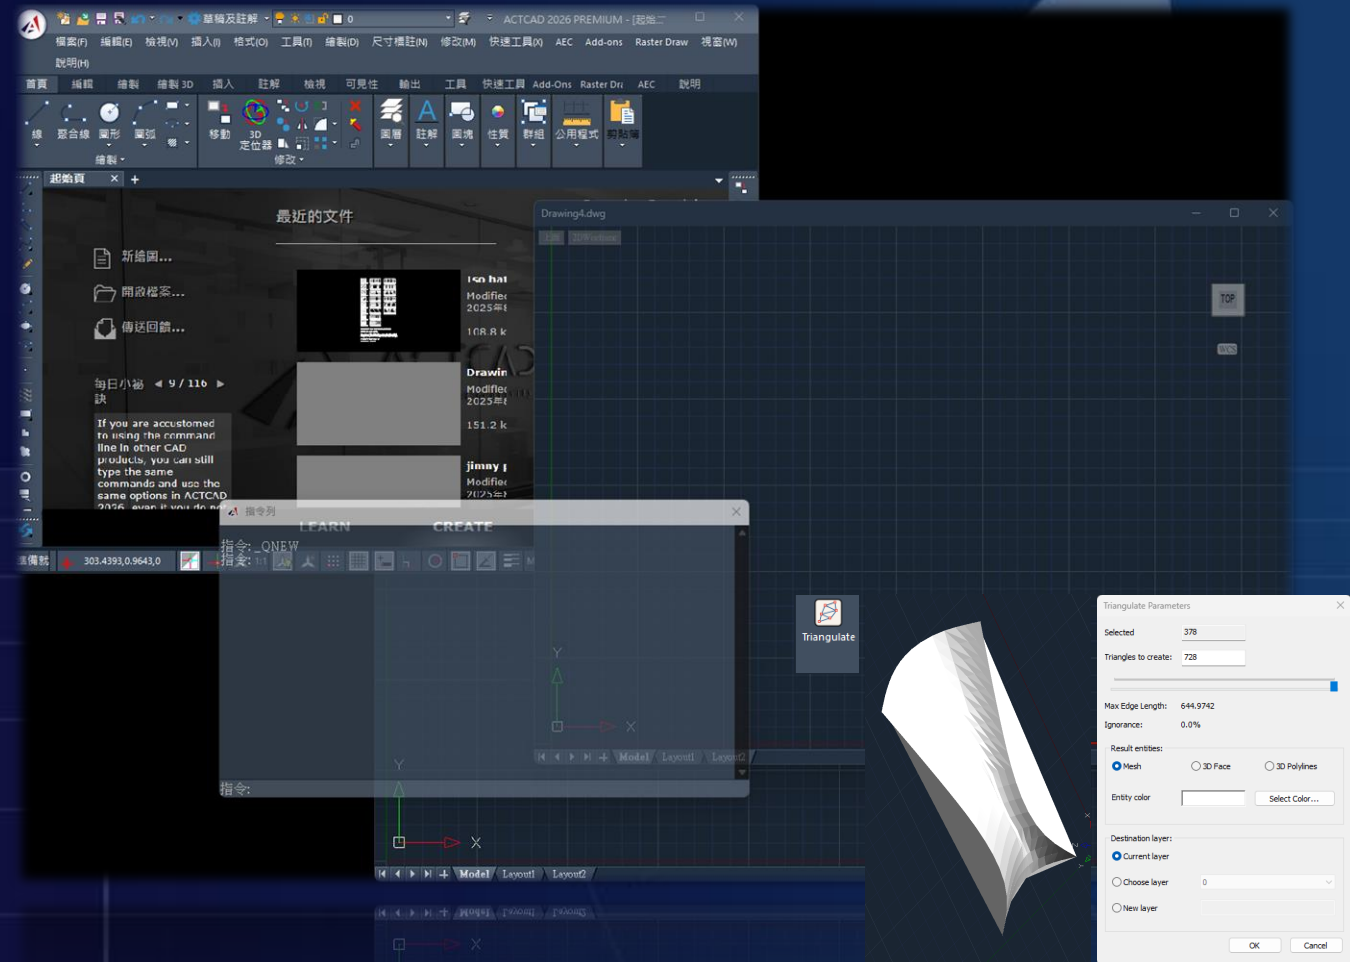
草稿及註解 0 ACTCAD 2026 PREMIUM - [起始...

檔案(F) 編輯(E) 檢視(V) 插入(I) 格式(O) 工具(T) 繪製(D) 尺寸標註(N) 修改(M) 快速工具(X) AEC Add-ons Raster Draw 視窗(W) 說明(H)

首頁 編輯 繪製 繪製 3D 插入 註解 檢視 可見性 輸出 工具 快速工具 Add-Ons Raster Dr AEC 說明

線 聚合線 圓形 圓弧 繪製 移動 3D 定位器 修改 圖層 註解 圖塊 性質 群組 公用程式 剪貼簿

起動頁 × +

最近的文件

新繪圖...
開啟檔案...
傳送回饋...

每日小秘訣 9 / 116

If you are accustomed to using the command line in other CAD products, you can still type the same commands and use the same options in ACTCAD 2026, even if you do n

Iso bat
Modified
2025年
108.8 k

Drawin
Modified
2025年
151.2 k

jimmy
Modified
2025年

LEARN CREATE

指令列
指令: _QNEW
指令:
指令:

303.4393,0.9643,0

Drawing4.dwg

TOP

Model Layout1 Layout2

Triangulate

Triangulate Parameters

Selected 378
Triangles to create: 728

Max Edge Length: 644.9742
Ignorance: 0.0%

Result entities:
Mesh 3D Face 3D Polylines

Entity color Select Color...

Destination layer:
Current layer
Choose layer 0
New layer

OK Cancel